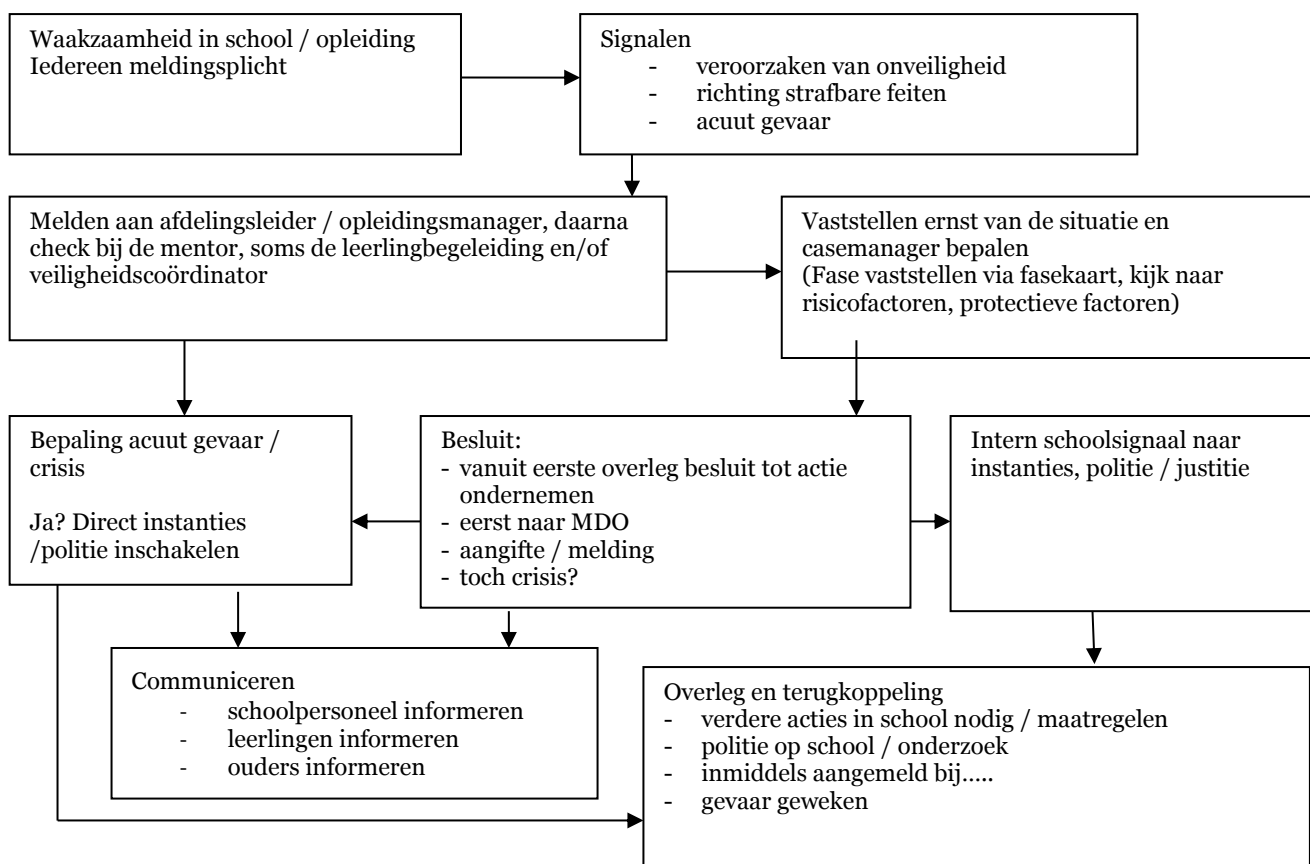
Waakzaamheid in school / opleiding
Iedereen meldingsplicht

Signalen
- veroorzaken van onveiligheid
- richting strafbare feiten
- acuut gevaar

Melden aan afdelingsleider / opleidingsmanager, daarna check bij de mentor, soms de leerlingbegeleiding en/of veiligheidscoördinator

Vaststellen ernst van de situatie en casemanager bepalen
(Fase vaststellen via fasekaart, kijk naar risicofactoren, protectieve factoren)

Bepaling acuut gevaar / crisis

Ja? Direct instanties /politie inschakelen

Besluit:
- vanuit eerste overleg besluit tot actie ondernemen
- eerst naar MDO
- aangifte / melding
- toch crisis?

Intern schoolsignaal naar instanties, politie / justitie

Communiceren
- schoolpersoneel informeren
- leerlingen informeren
- ouders informeren

Overleg en terugkoppeling
- verdere acties in school nodig / maatregelen
- politie op school / onderzoek
- inmiddels aangemeld bij…..
- gevaar geweken